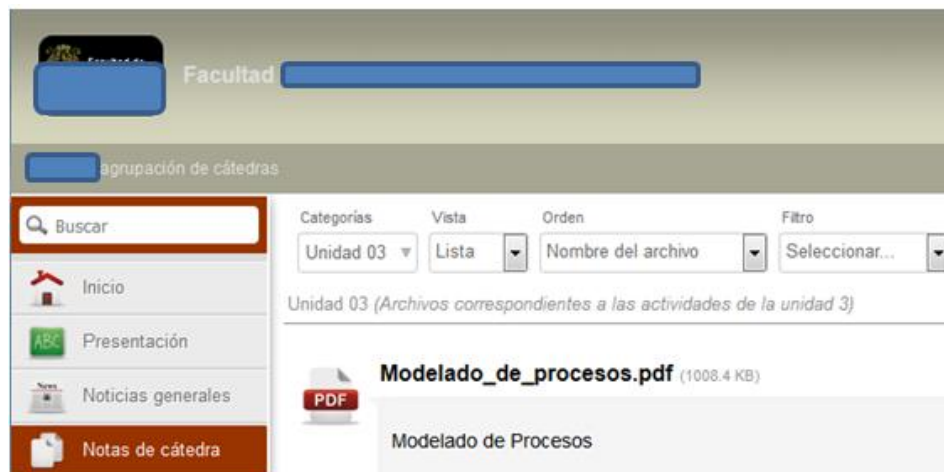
Facultad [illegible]

Facultad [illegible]

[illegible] agrupación de cátedras

Buscar

Inicio

Presentación

Noticias generales

Notas de cátedra

Categorías
Unidad 03

Vista
Lista

Orden
Nombre del archivo

Filtro
Seleccionar...

Unidad 03 (Archivos correspondientes a las actividades de la unidad 3)

PDF

Modelado_de_procesos.pdf (1008.4 KB)

Modelado de Procesos